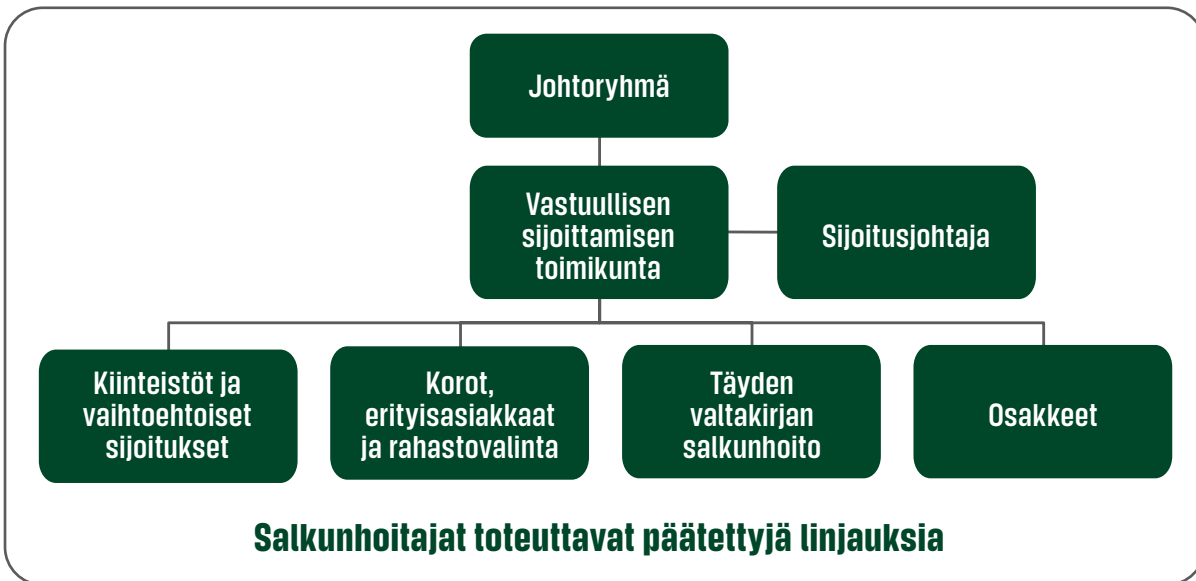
Johtoryhmä

Vastuullisen sijoittamisen toimikunta

Sijoitusjohtaja

Kiinteistöt ja vaihtoehtoiset sijoitukset

Korot, erityisasiakkaat ja rahastovalinta

Täyden valtakirjan salkunhoito

Osakkeet

Salkunhoitajat toteuttavat päätettyjä linjauksia